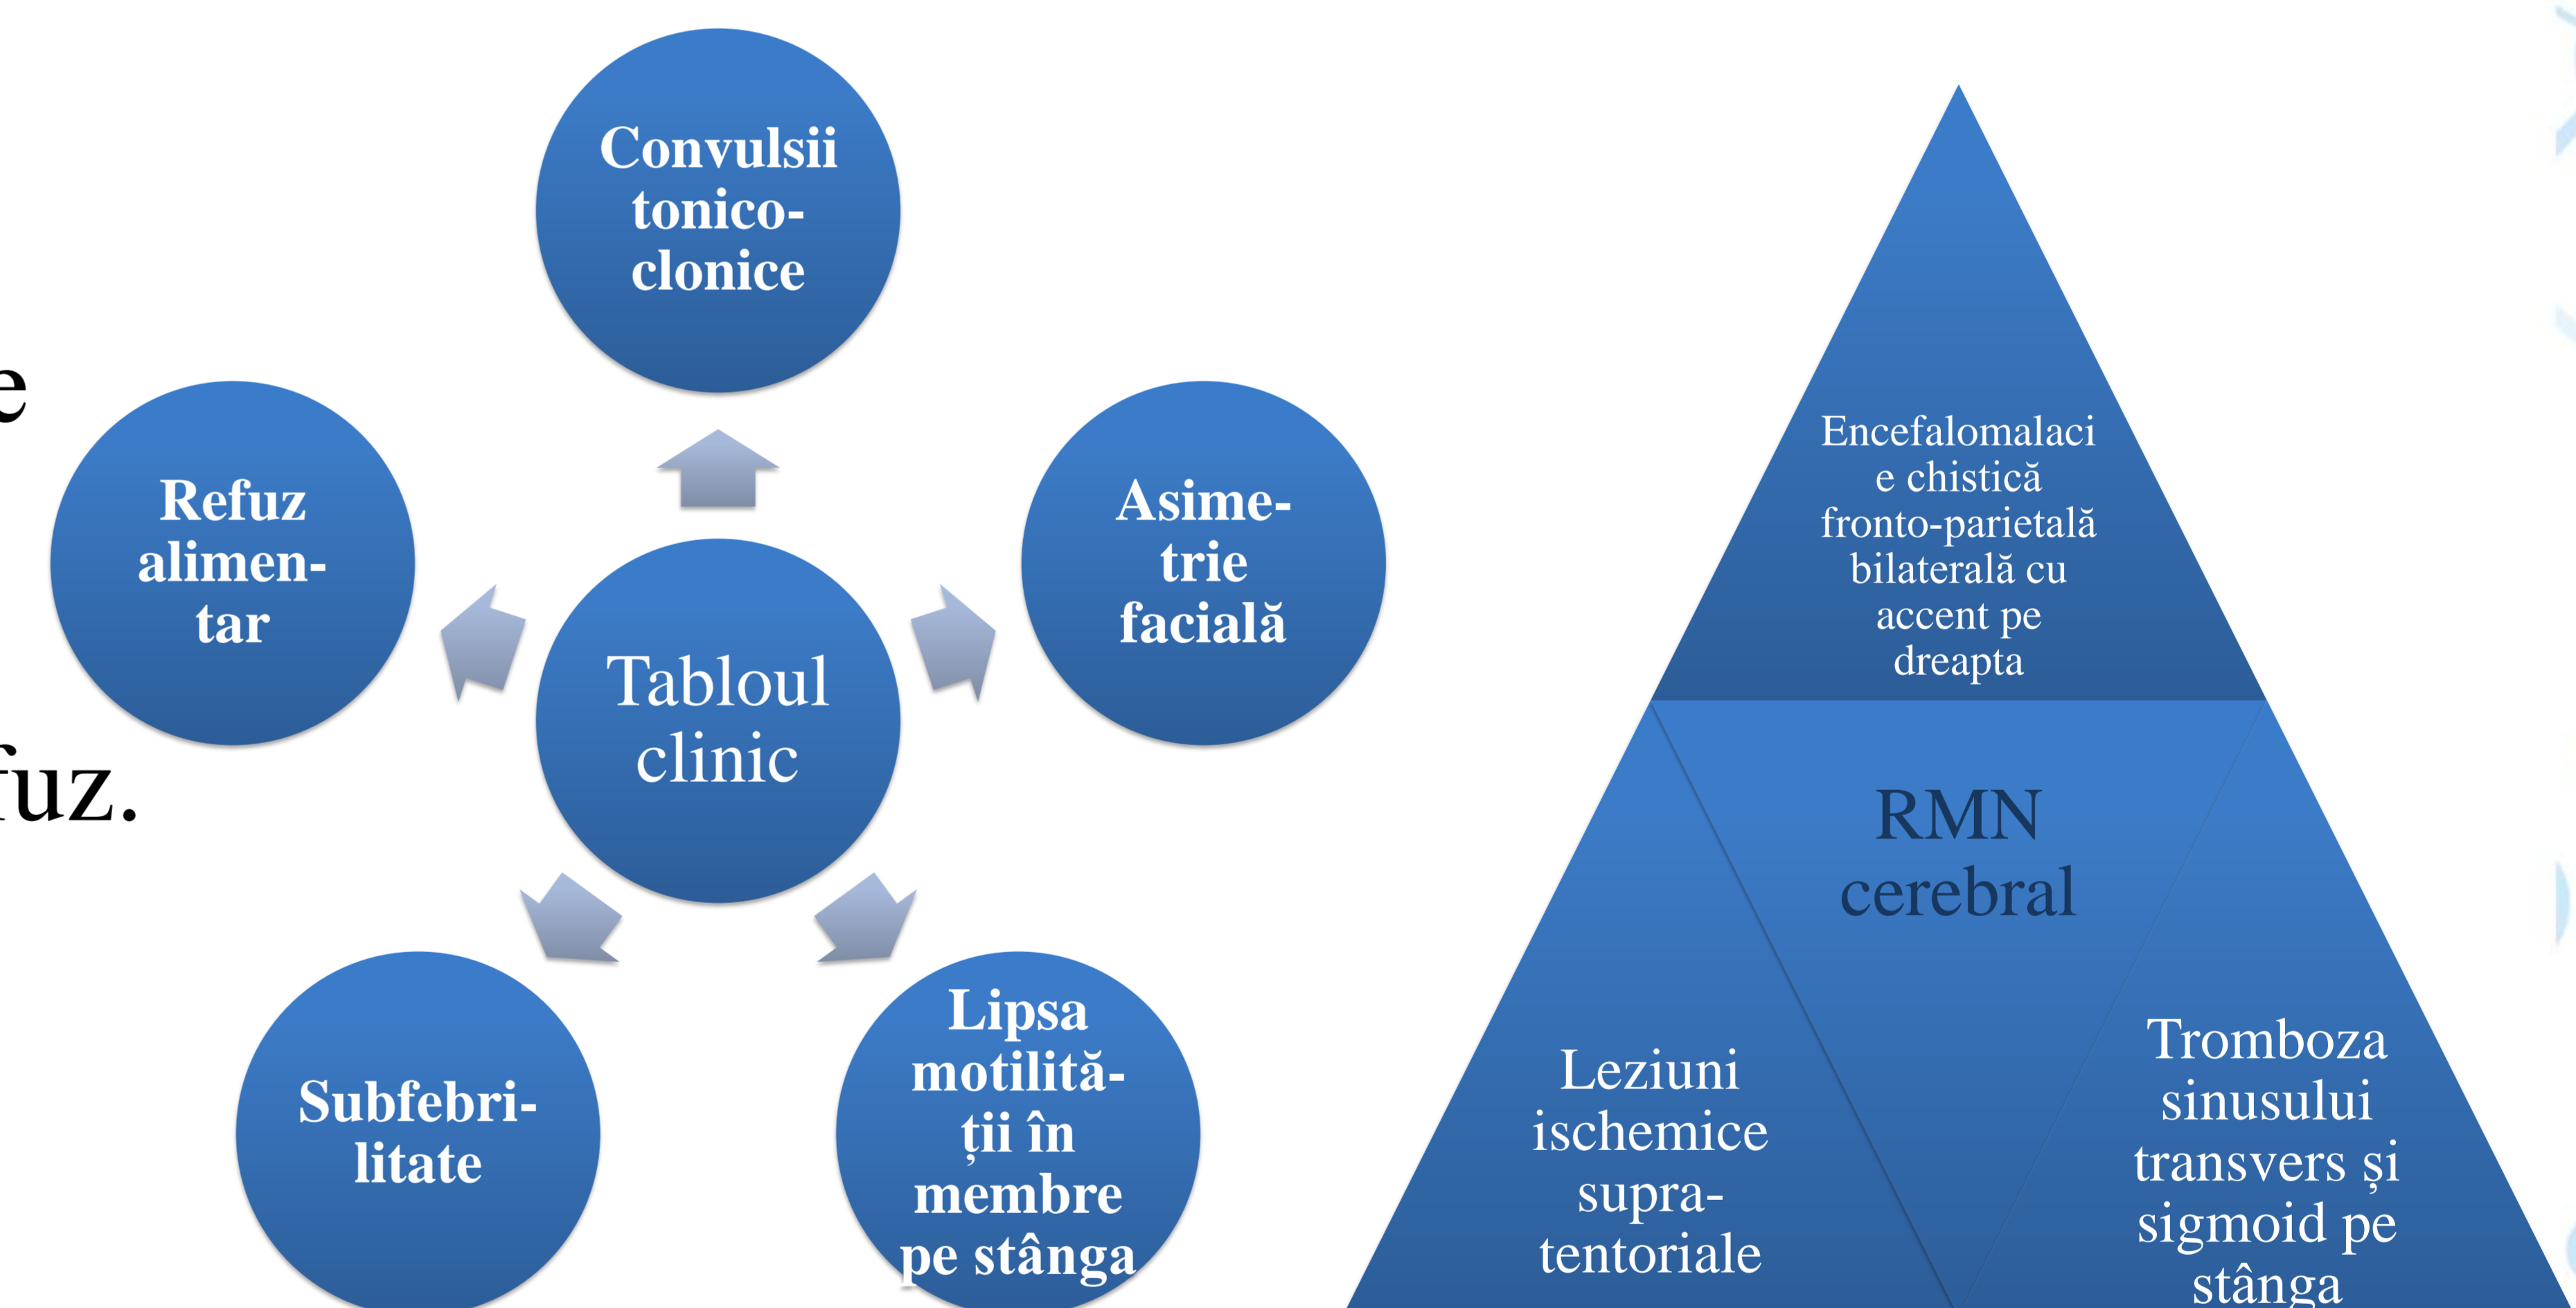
e

fuz.

Convulsii tonico-clonice

Refuz alimentar

Tabloul clinic

Asimetrie facială

Subfebrilitate

Lipsa motilității în membre pe stânga

Encefalomalacie chistică fronto-parietală bilaterală cu accent pe dreapta

RMN cerebral

Leziuni ischemice supra-tentoriale

Tromboza sinusului transvers și sigmoid pe stânga